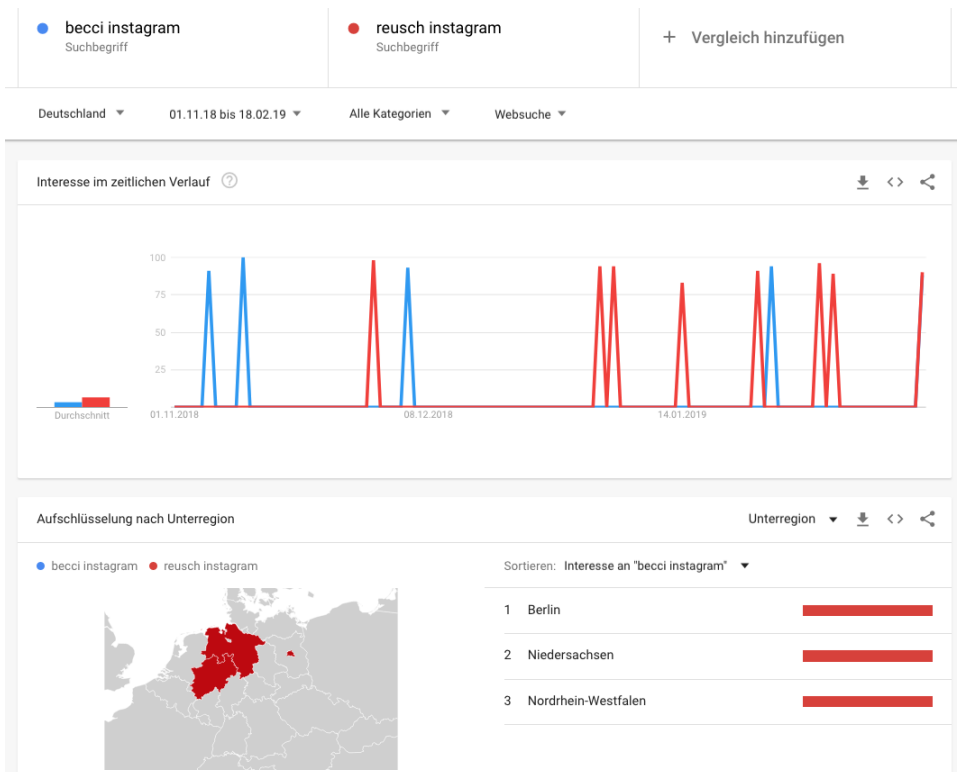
becci instagram
Suchbegriff

reusch instagram
Suchbegriff

+ Vergleich hinzufügen

Deutschland ▼ 01.11.18 bis 18.02.19 ▼ Alle Kategorien ▼ Websuche ▼

Interesse im zeitlichen Verlauf

100
75
50
25

Durchschnitt

01.11.2018
08.12.2018
14.01.2019

Aufschlüsselung nach Unterregion

Unterregion ▼

● becci instagram ● reusch instagram

Sortieren: Interesse an "becci instagram" ▼

| | |
|---|---|
| 1 | Berlin |
| 2 | Niedersachsen |
| 3 | Nordrhein-Westfalen |